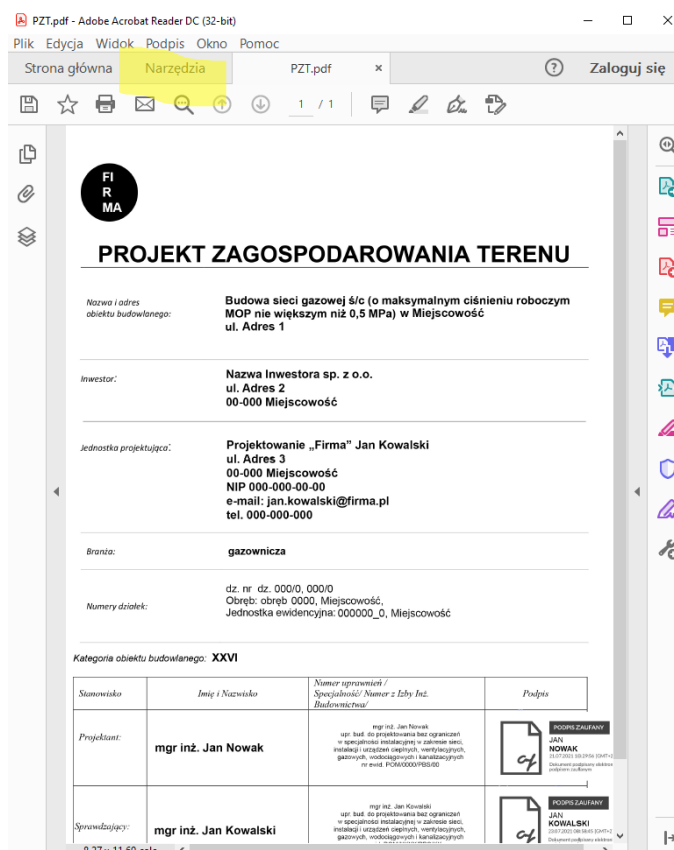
PZT.pdf - Adobe Acrobat Reader DC (32-bit)

Plik Edycja Widok Podpis Okno Pomoc

Strona główna Narzędzia PZT.pdf ×

? Zaloguj się

1 / 1

FI
R
MA

PROJEKT ZAGOSPODAROWANIA TERENU

Nazwa i adres obiektu budowlanego:

Budowa sieci gazowej ś/c (o maksymalnym ciśnieniu roboczym MOP nie większym niż 0,5 MPa) w Miejscowość
ul. Adres 1

Inwestor:

Nazwa Inwestora sp. z o.o.
ul. Adres 2
00-000 Miejscowość

Jednostka projektująca:

Projektowanie „Firma" Jan Kowalski
ul. Adres 3
00-000 Miejscowość
NIP 000-000-00-00
e-mail: jan.kowalski@firma.pl
tel. 000-000-000

Branża:

gazownicza

Numery działek:

dz. nr dz. 000/0, 000/0
Obręb: obręb 0000, Miejscowość,
Jednostka ewidencyjna: 000000_0, Miejscowość

Kategoria obiektu budowlanego: XXVI

| Stanowisko | Imię i Nazwisko | Numer uprawnień / Specjalność/ Numer z Izby Inż. Budownictwa/ | Podpis |
|---|---|---|---|
| Projektant: | mgr inż. Jan Nowak | mgr inż. Jan Nowak upr. bud. do projektowania bez ograniczeń w specjalności instalacyjnej w zakresie sieci, instalacji i urządzeń cieplnych, wentylacyjnych, gazowych, wodociągowych i kanalizacyjnych nr ewid. POM/0000/PBS/00 | PODPIS ZAUFANY JAN NOWAK 21.07.2021 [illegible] Dokument podpisany elektronicznie podpisem zaufanym |
| Sprawdzający: | mgr inż. Jan Kowalski | mgr inż. Jan Kowalski upr. bud. do projektowania bez ograniczeń w specjalności instalacyjnej w zakresie sieci, instalacji i urządzeń cieplnych, wentylacyjnych, gazowych, wodociągowych i kanalizacyjnych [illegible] | PODPIS ZAUFANY JAN KOWALSKI 23.07.2021 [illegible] Dokument podpisany elektronicznie |

8,27 x 11,69 cala